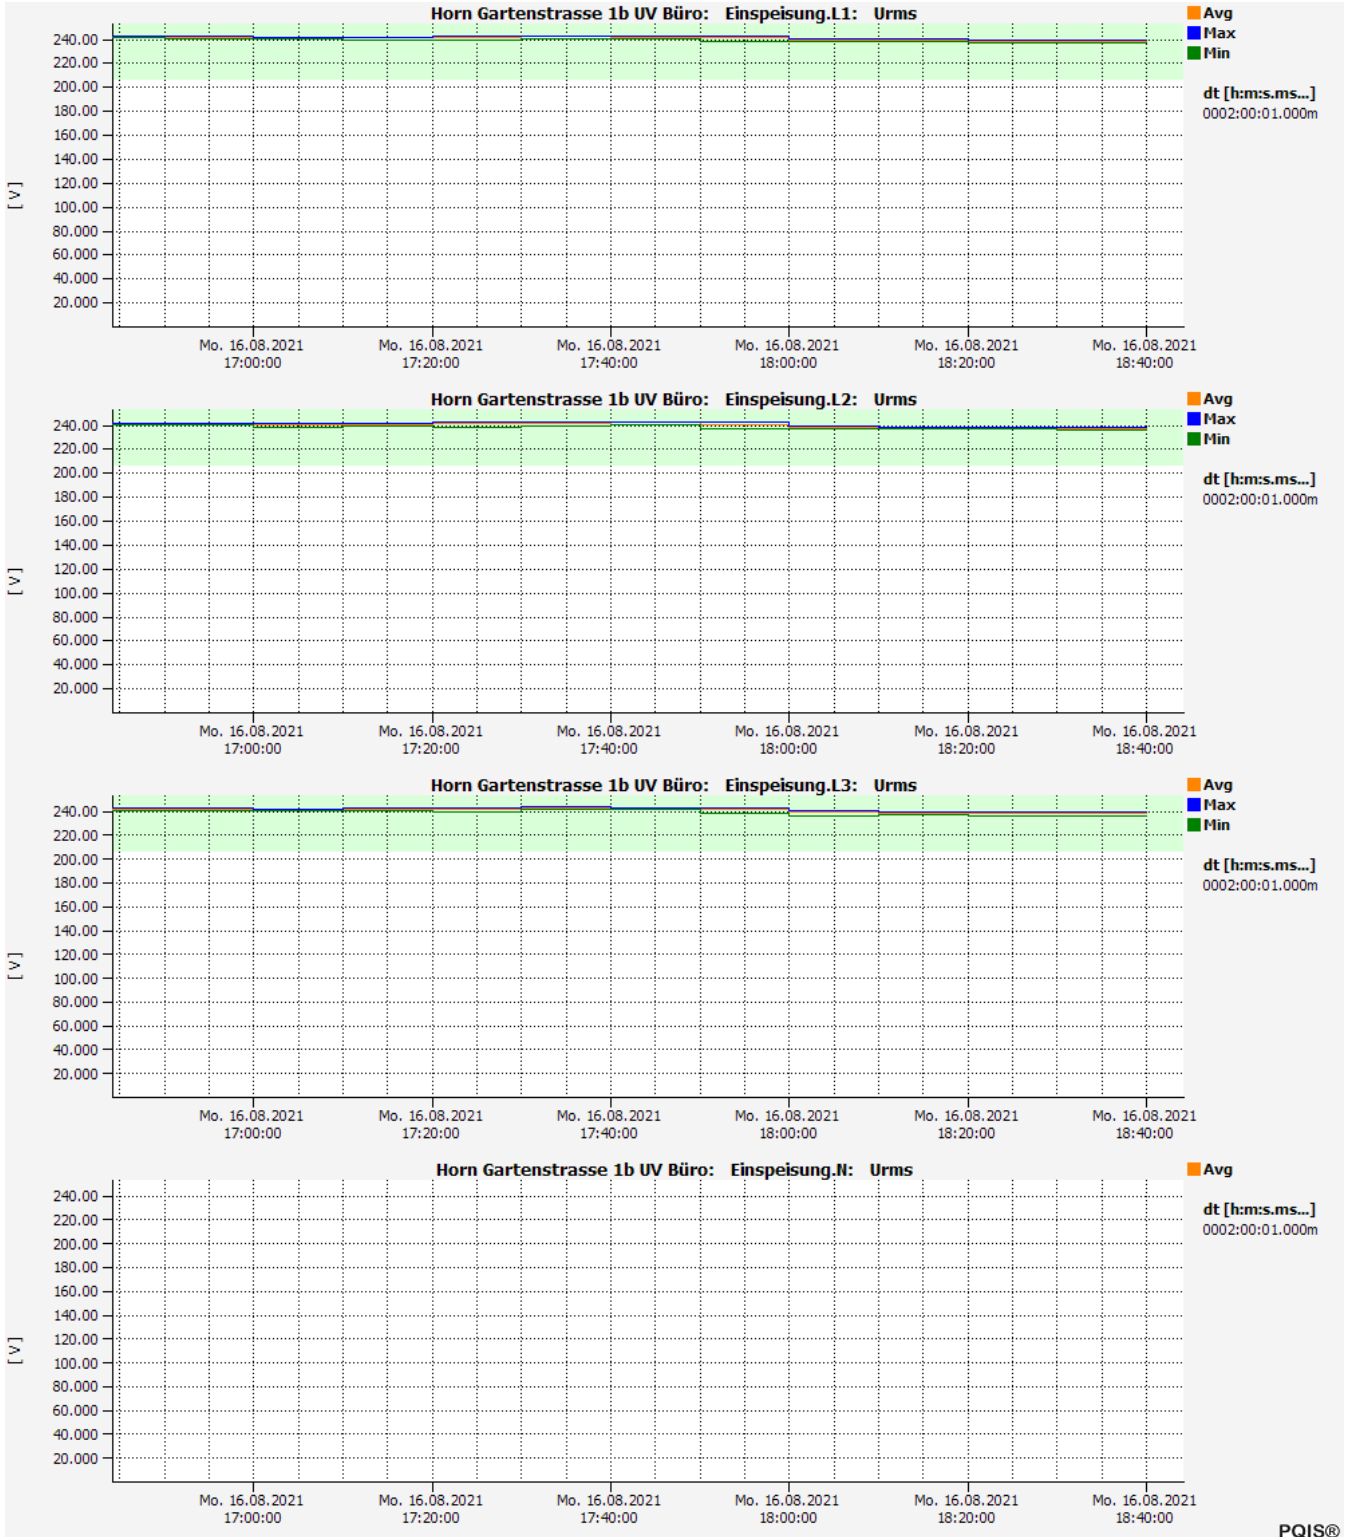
Horn Gartenstrasse 1b UV Büro: Einspeisung.L1: Urms

Avg
Max
Min

dt [h:m:s.ms...]
0002:00:01.000m

[ V ]

240.00
220.00
200.00
180.00
160.00
140.00
120.00
100.00
80.000
60.000
40.000
20.000

Mo. 16.08.2021 17:00:00
Mo. 16.08.2021 17:20:00
Mo. 16.08.2021 17:40:00
Mo. 16.08.2021 18:00:00
Mo. 16.08.2021 18:20:00
Mo. 16.08.2021 18:40:00

Horn Gartenstrasse 1b UV Büro: Einspeisung.L2: Urms

Avg
Max
Min

dt [h:m:s.ms...]
0002:00:01.000m

[ V ]

240.00
220.00
200.00
180.00
160.00
140.00
120.00
100.00
80.000
60.000
40.000
20.000

Mo. 16.08.2021 17:00:00
Mo. 16.08.2021 17:20:00
Mo. 16.08.2021 17:40:00
Mo. 16.08.2021 18:00:00
Mo. 16.08.2021 18:20:00
Mo. 16.08.2021 18:40:00

Horn Gartenstrasse 1b UV Büro: Einspeisung.L3: Urms

Avg
Max
Min

dt [h:m:s.ms...]
0002:00:01.000m

[ V ]

240.00
220.00
200.00
180.00
160.00
140.00
120.00
100.00
80.000
60.000
40.000
20.000

Mo. 16.08.2021 17:00:00
Mo. 16.08.2021 17:20:00
Mo. 16.08.2021 17:40:00
Mo. 16.08.2021 18:00:00
Mo. 16.08.2021 18:20:00
Mo. 16.08.2021 18:40:00

Horn Gartenstrasse 1b UV Büro: Einspeisung.N: Urms

Avg

dt [h:m:s.ms...]
0002:00:01.000m

[ V ]

240.00
220.00
200.00
180.00
160.00
140.00
120.00
100.00
80.000
60.000
40.000
20.000

Mo. 16.08.2021 17:00:00
Mo. 16.08.2021 17:20:00
Mo. 16.08.2021 17:40:00
Mo. 16.08.2021 18:00:00
Mo. 16.08.2021 18:20:00
Mo. 16.08.2021 18:40:00

PQIS®